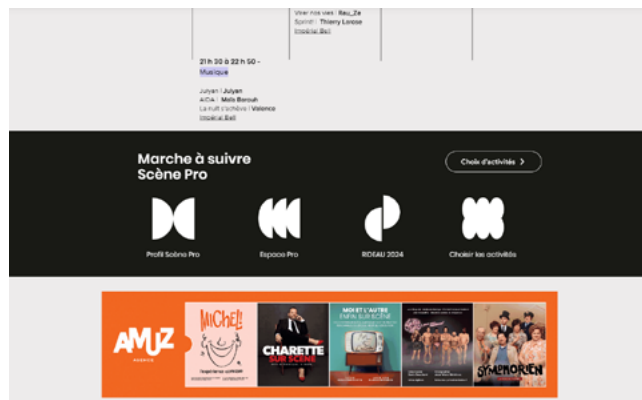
Vivre nos vies : Rau_Ze
Spirit : Thierry Larose
Impérial Bell

21 h 30 à 22 h 50 - Musique

Julyan : Julyan
AGA : Maïs Barouh
La nuit s'achève : Valence
Impérial Bell

Marche à suivre
Scène Pro

Choix d'activités

Profil Scène Pro

Espace Pro

ROSEQ 2024

Choisir les activités

AMUZ

MICHEL!

CHARETTE SUR SCÈNE

MOI ET L'AUTRE ENFIN SUR SCÈNE

SYMPHORIEN